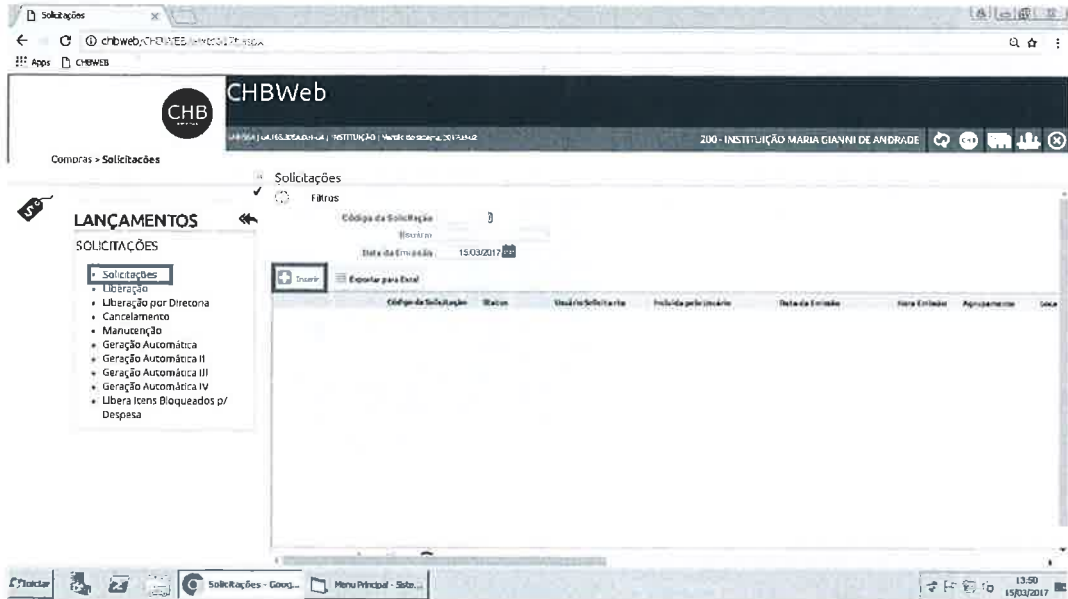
Solicitações

chbweb/CHBWEB/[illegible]

Apps CHBWEB

CHB

CHBWeb

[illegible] | INSTITUIÇÃO | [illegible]

200 - INSTITUIÇÃO MARIA GIANNI DE ANDRADE

Compras > Solicitações

LANÇAMENTOS

SOLICITAÇÕES

- Solicitações
- Liberação
- Liberação por Diretoria
- Cancelamento
- Manutenção
- Geração Automática
- Geração Automática II
- Geração Automática III
- Geração Automática IV
- Libera Itens Bloqueados p/ Despesa

Solicitações

Filtros

Código da Solicitação

Usuário

Data da Emissão 15/03/2017

Inserir

Exportar para Excel

| Código da Solicitação | Status | Usuário Solicitante | Incluída pelo Usuário | Data da Emissão | Hora Emissão | Agrupamento | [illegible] |
|---|---|---|---|---|---|---|---|

Iniciar

Solicitações - Goog...

Menu Principal - Sist...

13:50
15/03/2017